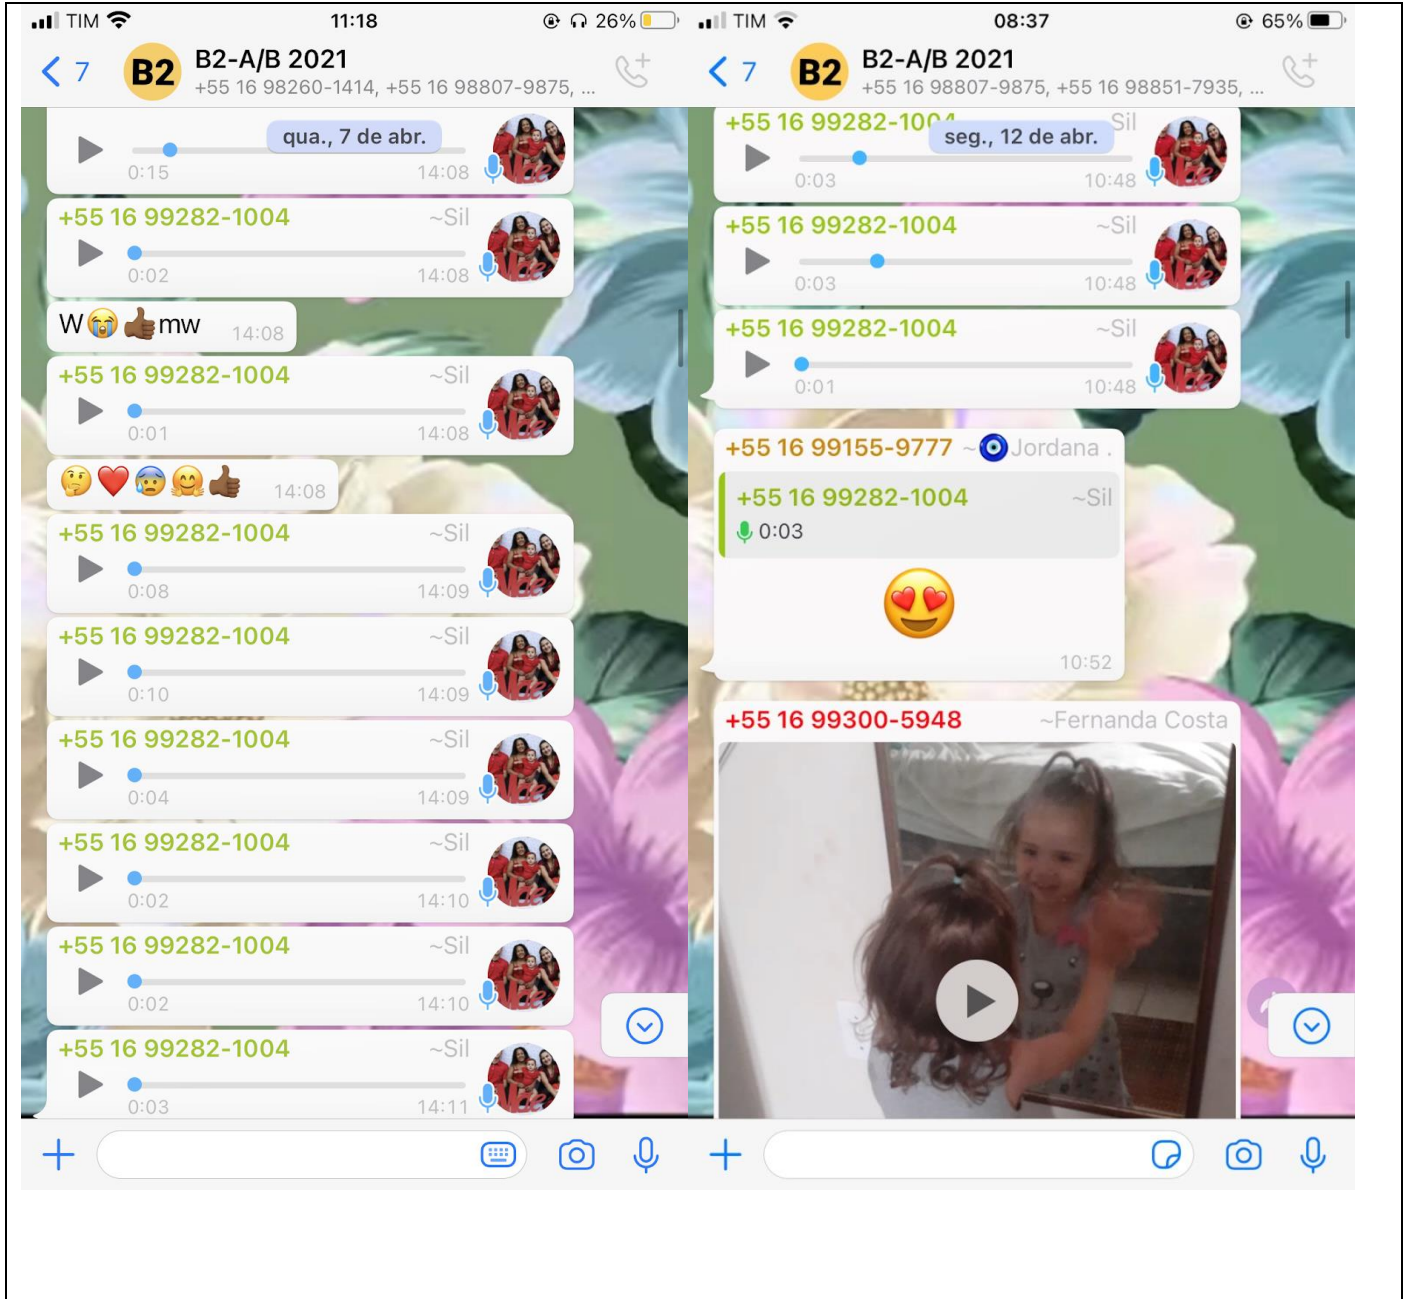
TIM 11:18 26%

7 B2 B2-A/B 2021
+55 16 98260-1414, +55 16 98807-9875, ...

qua., 7 de abr.
0:15 14:08

+55 16 99282-1004 ~Sil
0:02 14:08

W😭👍🏾mw 14:08

+55 16 99282-1004 ~Sil
0:01 14:08

🤔❤️😨🤗👍🏾 14:08

+55 16 99282-1004 ~Sil
0:08 14:09

+55 16 99282-1004 ~Sil
0:10 14:09

+55 16 99282-1004 ~Sil
0:04 14:09

+55 16 99282-1004 ~Sil
0:02 14:10

+55 16 99282-1004 ~Sil
0:02 14:10

+55 16 99282-1004 ~Sil
0:03 14:11

TIM 08:37 65%

7 B2 B2-A/B 2021
+55 16 98807-9875, +55 16 98851-7935, ...

+55 16 99282-10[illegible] Sil
seg., 12 de abr.
0:03 10:48

+55 16 99282-1004 ~Sil
0:03 10:48

+55 16 99282-1004 ~Sil
0:01 10:48

+55 16 99155-9777 ~🧿Jordana .
+55 16 99282-1004 ~Sil
0:03
😍
10:52

+55 16 99300-5948 ~Fernanda Costa